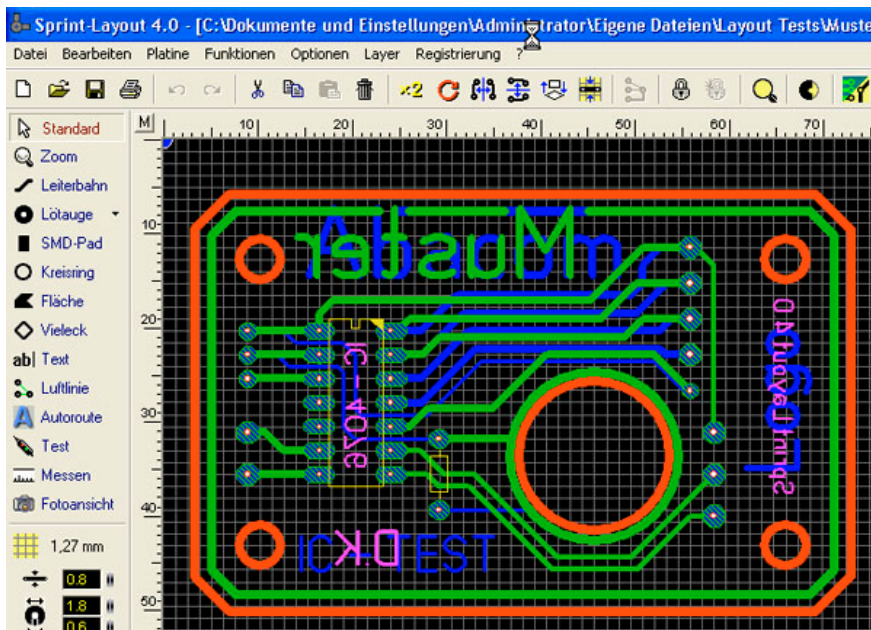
Sprint-Layout 4.0 - [C:\Dokumente und Einstellungen\Administrator\Eigene Dateien\Layout Tests\Muste

Datei Bearbeiten Platine Funktionen Optionen Layer Registrierung ?

Standard
Zoom
Leiterbahn
Lötauge
SMD-Pad
Kreisring
Fläche
Vieleck
Text
Luftlinie
Autoroute
Test
Messen
Fotoansicht

1,27 mm
0.8
1.8
0.6

M
10
20
30
40
50
60
70

10
20
30
40
50

Muster
IC-4026
Sprint-Layout 4.0
ICK-TEST
ICK-TEST